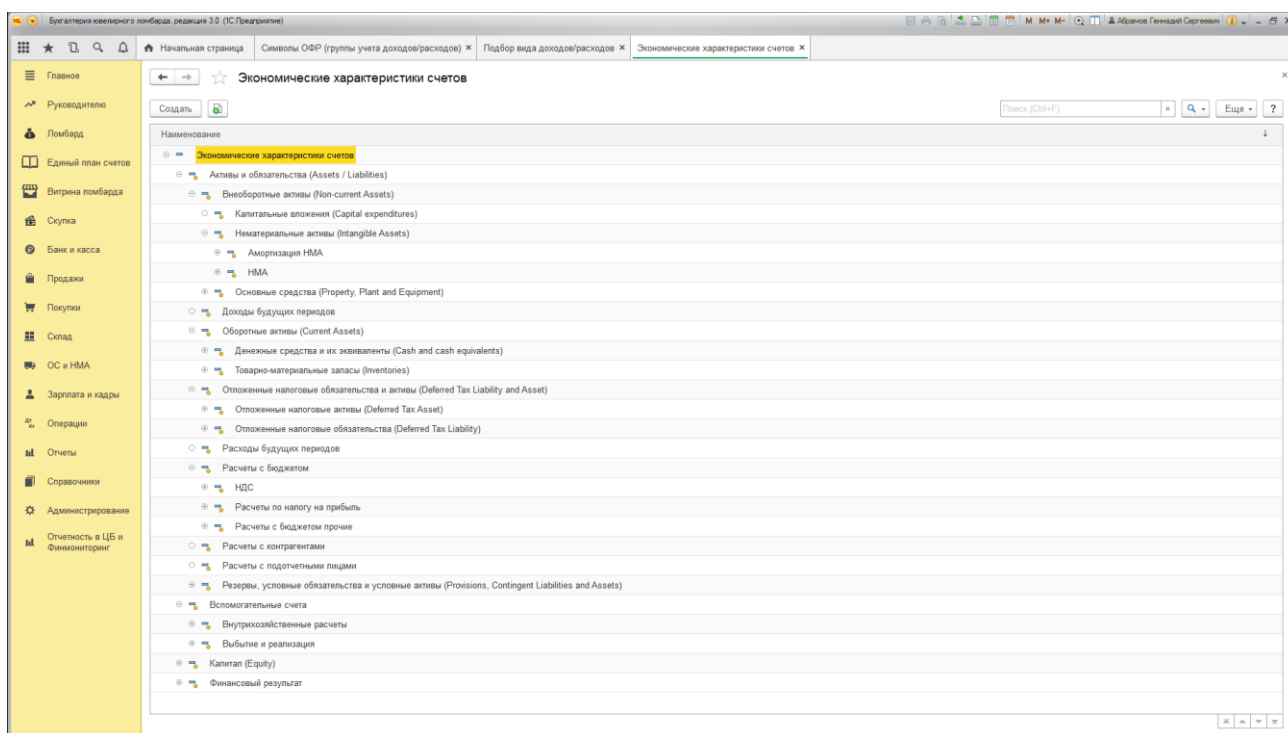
Бухгалтерия ювелирного ломбарда, редакция 3.0 (1С:Предприятие)

M M+ M- Абрамов Геннадий Сергеевич

Начальная страница | Символы ОФР (группы учета доходов/расходов) × | Подбор вида доходов/расходов × | Экономические характеристики счетов ×

Главное
Руководителю
Ломбард
Единый план счетов
Витрина ломбарда
Скупка
Банк и касса
Продажи
Покупки
Склад
ОС и НМА
Зарплата и кадры
Операции
Отчеты
Справочники
Администрирование
Отчетность в ЦБ и Финмониторинг

Экономические характеристики счетов

Создать

Поиск (Ctrl+F)

Еще

?

Наименование

Экономические характеристики счетов
Активы и обязательства (Assets / Liabilities)
Внеоборотные активы (Non-current Assets)
Капитальные вложения (Capital expenditures)
Нематериальные активы (Intangible Assets)
Амортизация НМА
НМА
Основные средства (Property, Plant and Equipment)
Доходы будущих периодов
Оборотные активы (Current Assets)
Денежные средства и их эквиваленты (Cash and cash equivalents)
Товарно-материальные запасы (Inventories)
Отложенные налоговые обязательства и активы (Deferred Tax Liability and Asset)
Отложенные налоговые активы (Deferred Tax Asset)
Отложенные налоговые обязательства (Deferred Tax Liability)
Расходы будущих периодов
Расчеты с бюджетом
НДС
Расчеты по налогу на прибыль
Расчеты с бюджетом прочие
Расчеты с контрагентами
Расчеты с подотчетными лицами
Резервы, условные обязательства и условные активы (Provisions, Contingent Liabilities and Assets)
Вспомогательные счета
Внутрихозяйственные расчеты
Выбытие и реализация
Капитал (Equity)
Финансовый результат